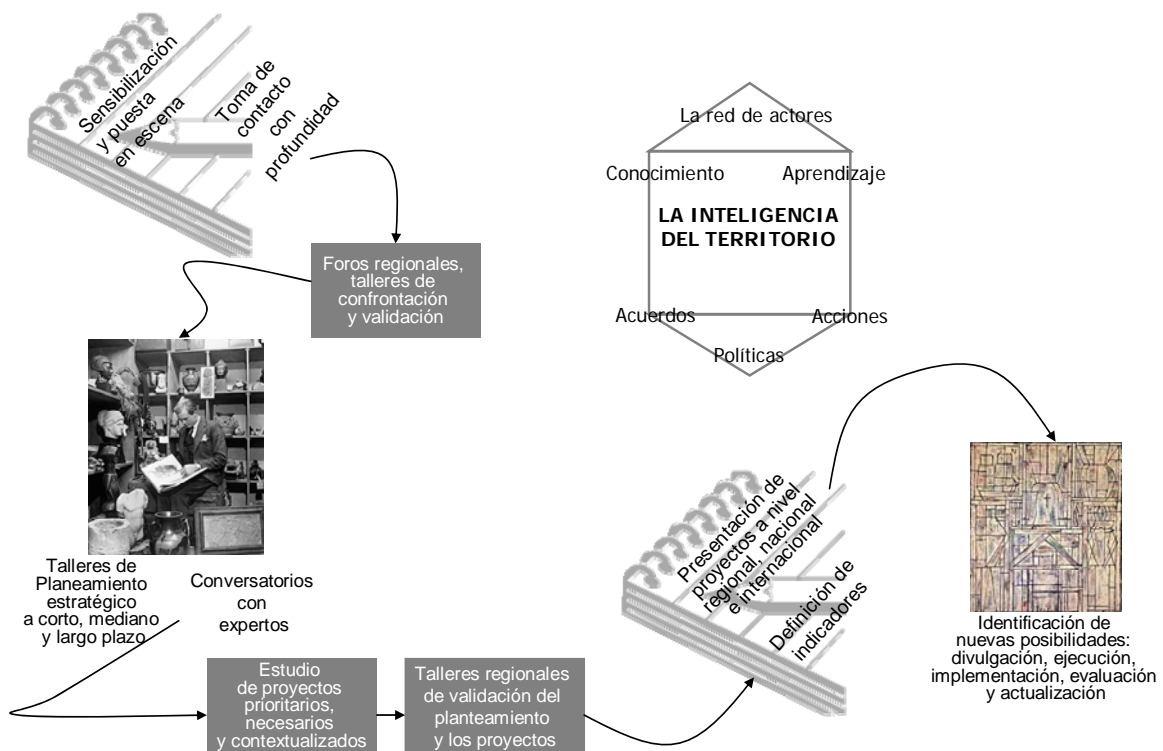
Sensibilización y puesta en escena

Toma de contacto con profundidad

Foros regionales, talleres de confrontación y validación

La red de actores

Conocimiento

Aprendizaje

LA INTELIGENCIA DEL TERRITORIO

Acuerdos

Acciones

Políticas

Talleres de Planeamiento estratégico a corto, mediano y largo plazo

Conversatorios con expertos

Presentación de proyectos a nivel regional, nacional e internacional

Definición de indicadores

Identificación de nuevas posibilidades: divulgación, ejecución, implementación, evaluación y actualización

Estudio de proyectos prioritarios, necesarios y contextualizados

Talleres regionales de validación del planteamiento y los proyectos